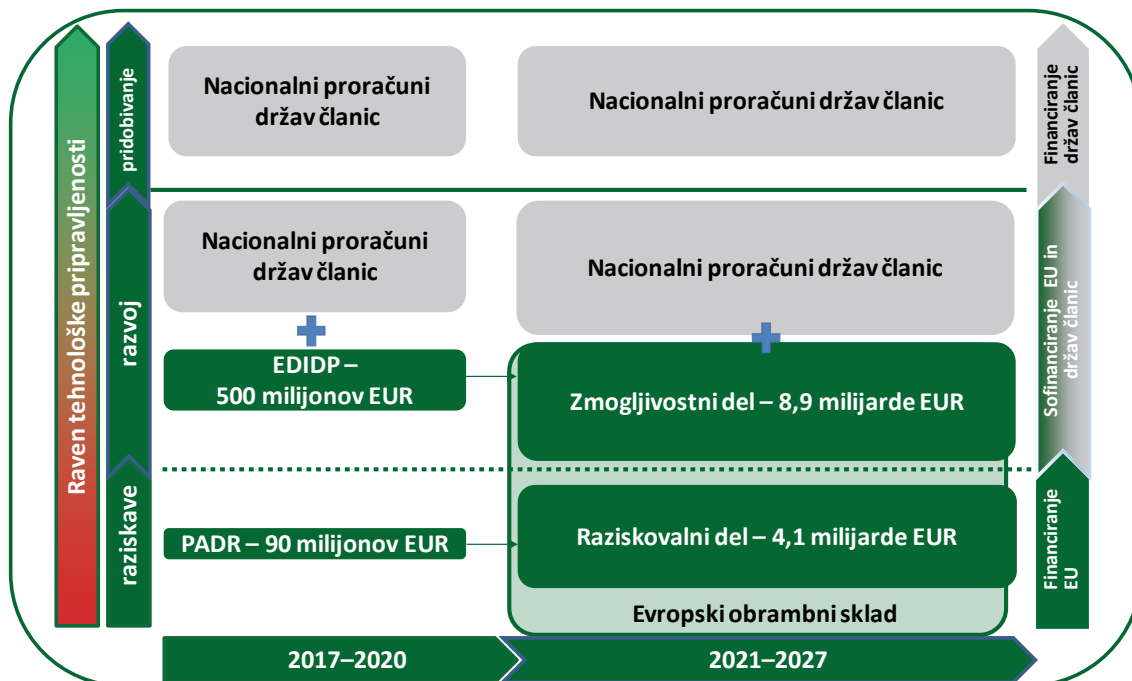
Raven tehnološke pripravljenosti

pridobivanje

razvoj

raziskave

Nacionalni proračuni držav članic

Nacionalni proračuni držav članic

Financiranje držav članic

Nacionalni proračuni držav članic

Nacionalni proračuni držav članic

EDIDP – 500 milijonov EUR

Zmogljivostni del – 8,9 milijarde EUR

Sofinanciranje EU in držav članic

PADR – 90 milijonov EUR

Raziskovalni del – 4,1 milijarde EUR

Financiranje EU

Evropski obrambni sklad

2017–2020

2021–2027